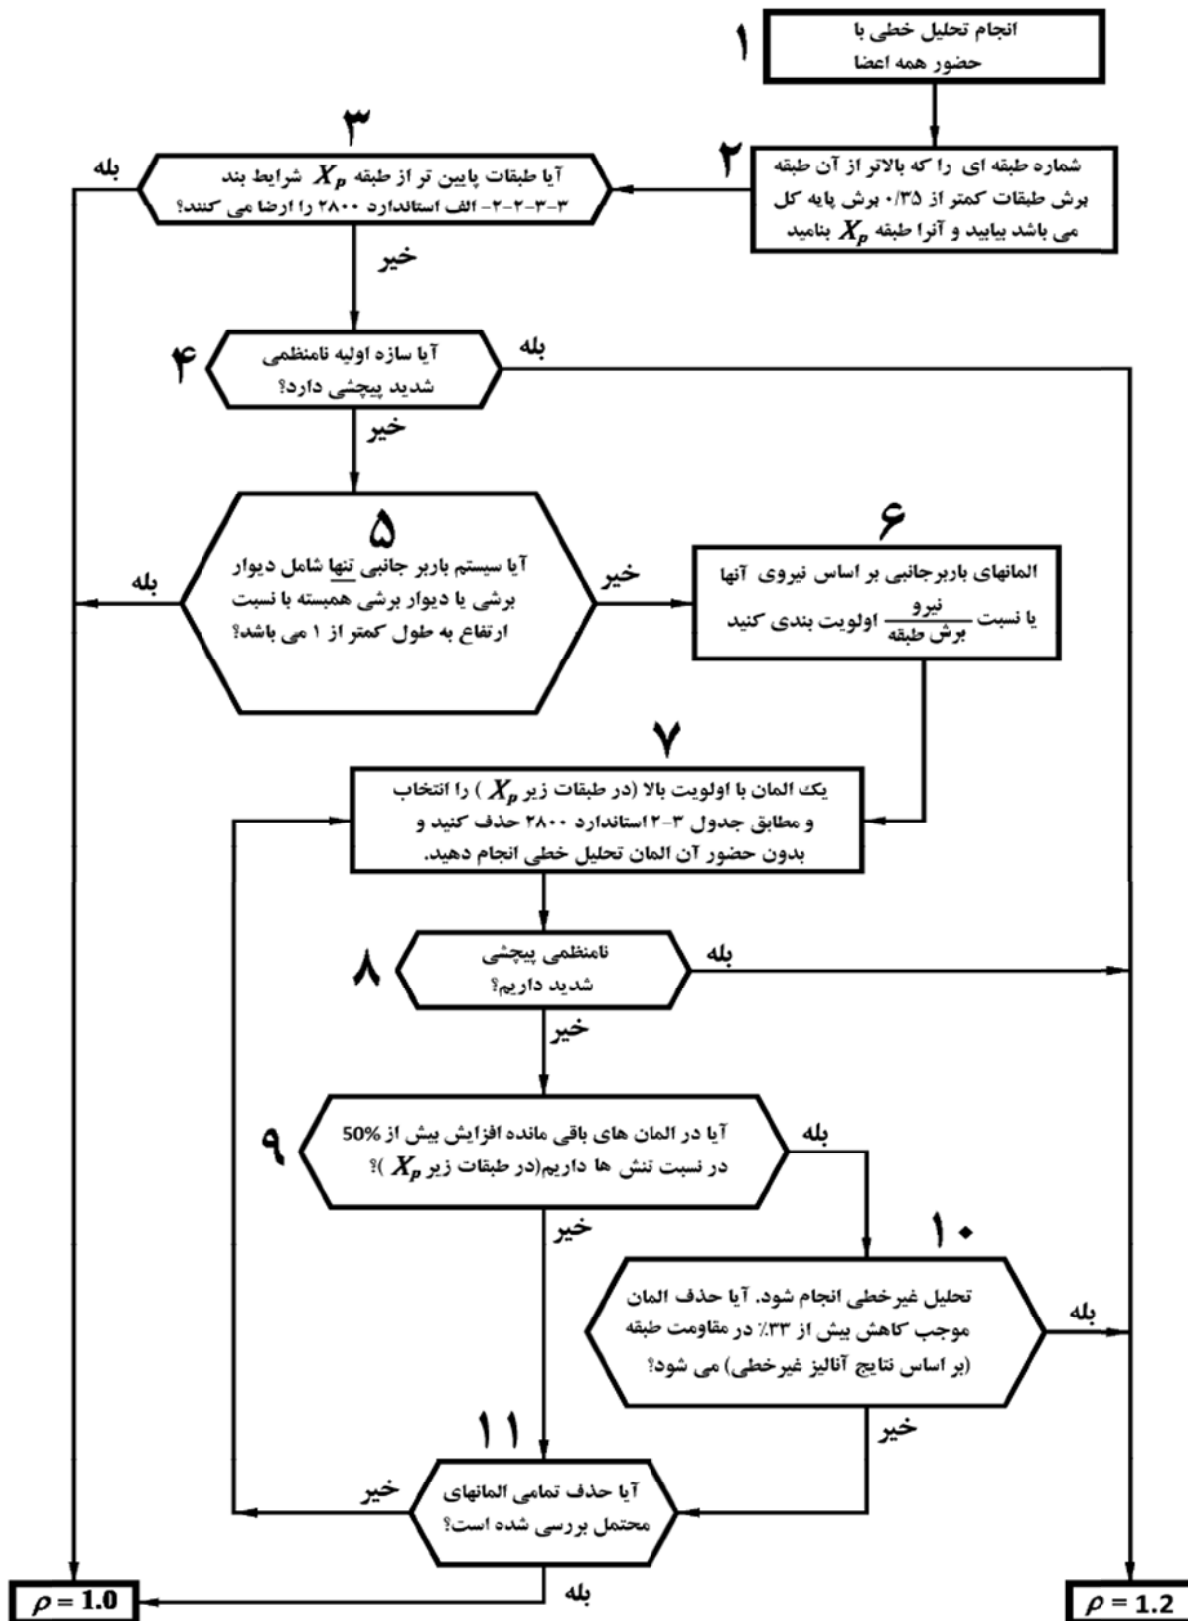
۱
انجام تحلیل خطی با حضور همه اعضا

۲
شماره طبقه ای را که بالاتر از آن طبقه برش طبقات کمتر از ۰/۳۵ برش پایه کل می باشد بیابید و آنرا طبقه $X_p$ بنامید

۳
آیا طبقات پایین تر از طبقه $X_p$ شرایط بند ۳-۳-۲-۲- الف استاندارد ۲۸۰۰ را ارضا می کنند؟

بله

خیر

۴
آیا سازه اولیه نامنظمی شدید پیچشی دارد؟

بله

خیر

۵
آیا سیستم باربر جانبی تنها شامل دیوار برشی یا دیوار برشی همبسته با نسبت ارتفاع به طول کمتر از ۱ می باشد؟

بله

خیر

۶
المانهای باربرجانبی بر اساس نیروی آنها یا نسبت $\frac{\text{نیرو}}{\text{برش طبقه}}$ اولویت بندی کنید

۷
یک المان با اولویت بالا (در طبقات زیر $X_p$ ) را انتخاب و مطابق جدول ۳-۱۲استاندارد ۲۸۰۰ حذف کنید و بدون حضور آن المان تحلیل خطی انجام دهید.

۸
نامنظمی پیچشی شدید داریم؟

بله

خیر

۹
آیا در المان های باقی مانده افزایش بیش از 50% در نسبت تنش ها داریم(در طبقات زیر $X_p$ )؟

بله

خیر

۱۰
تحلیل غیرخطی انجام شود. آیا حذف المان موجب کاهش بیش از ۳۳٪ در مقاومت طبقه (بر اساس نتایج آنالیز غیرخطی) می شود؟

بله

خیر

۱۱
آیا حذف تمامی المانهای محتمل بررسی شده است؟

خیر

بله

$\rho = 1.0$

$\rho = 1.2$